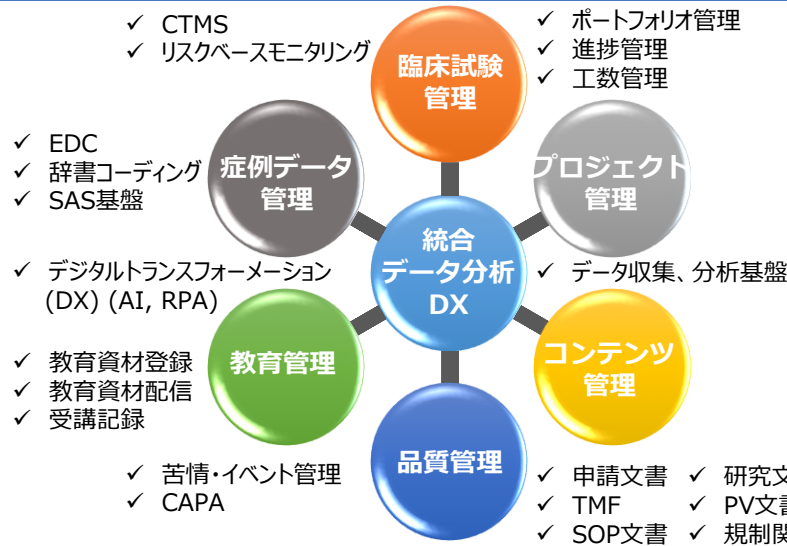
✓ CTMS
✓ リスクベースモニタリング

臨床試験
管理

✓ ポートフォリオ管理
✓ 進捗管理
✓ 工数管理

✓ EDC
✓ 辞書コーディング
✓ SAS基盤

症例データ
管理

プロジェクト
管理

統合
データ分析
DX

✓ デジタルトランスフォーメーション (DX) (AI, RPA)

✓ データ収集、分析基盤

✓ 教育資材登録
✓ 教育資材配信
✓ 受講記録

教育管理

コンテンツ
管理

品質管理

✓ 苦情・イベント管理
✓ CAPA

✓ 申請文書
✓ TMF
✓ SOP文書

✓ 研究文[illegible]
✓ PV文書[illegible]
✓ 規制関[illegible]